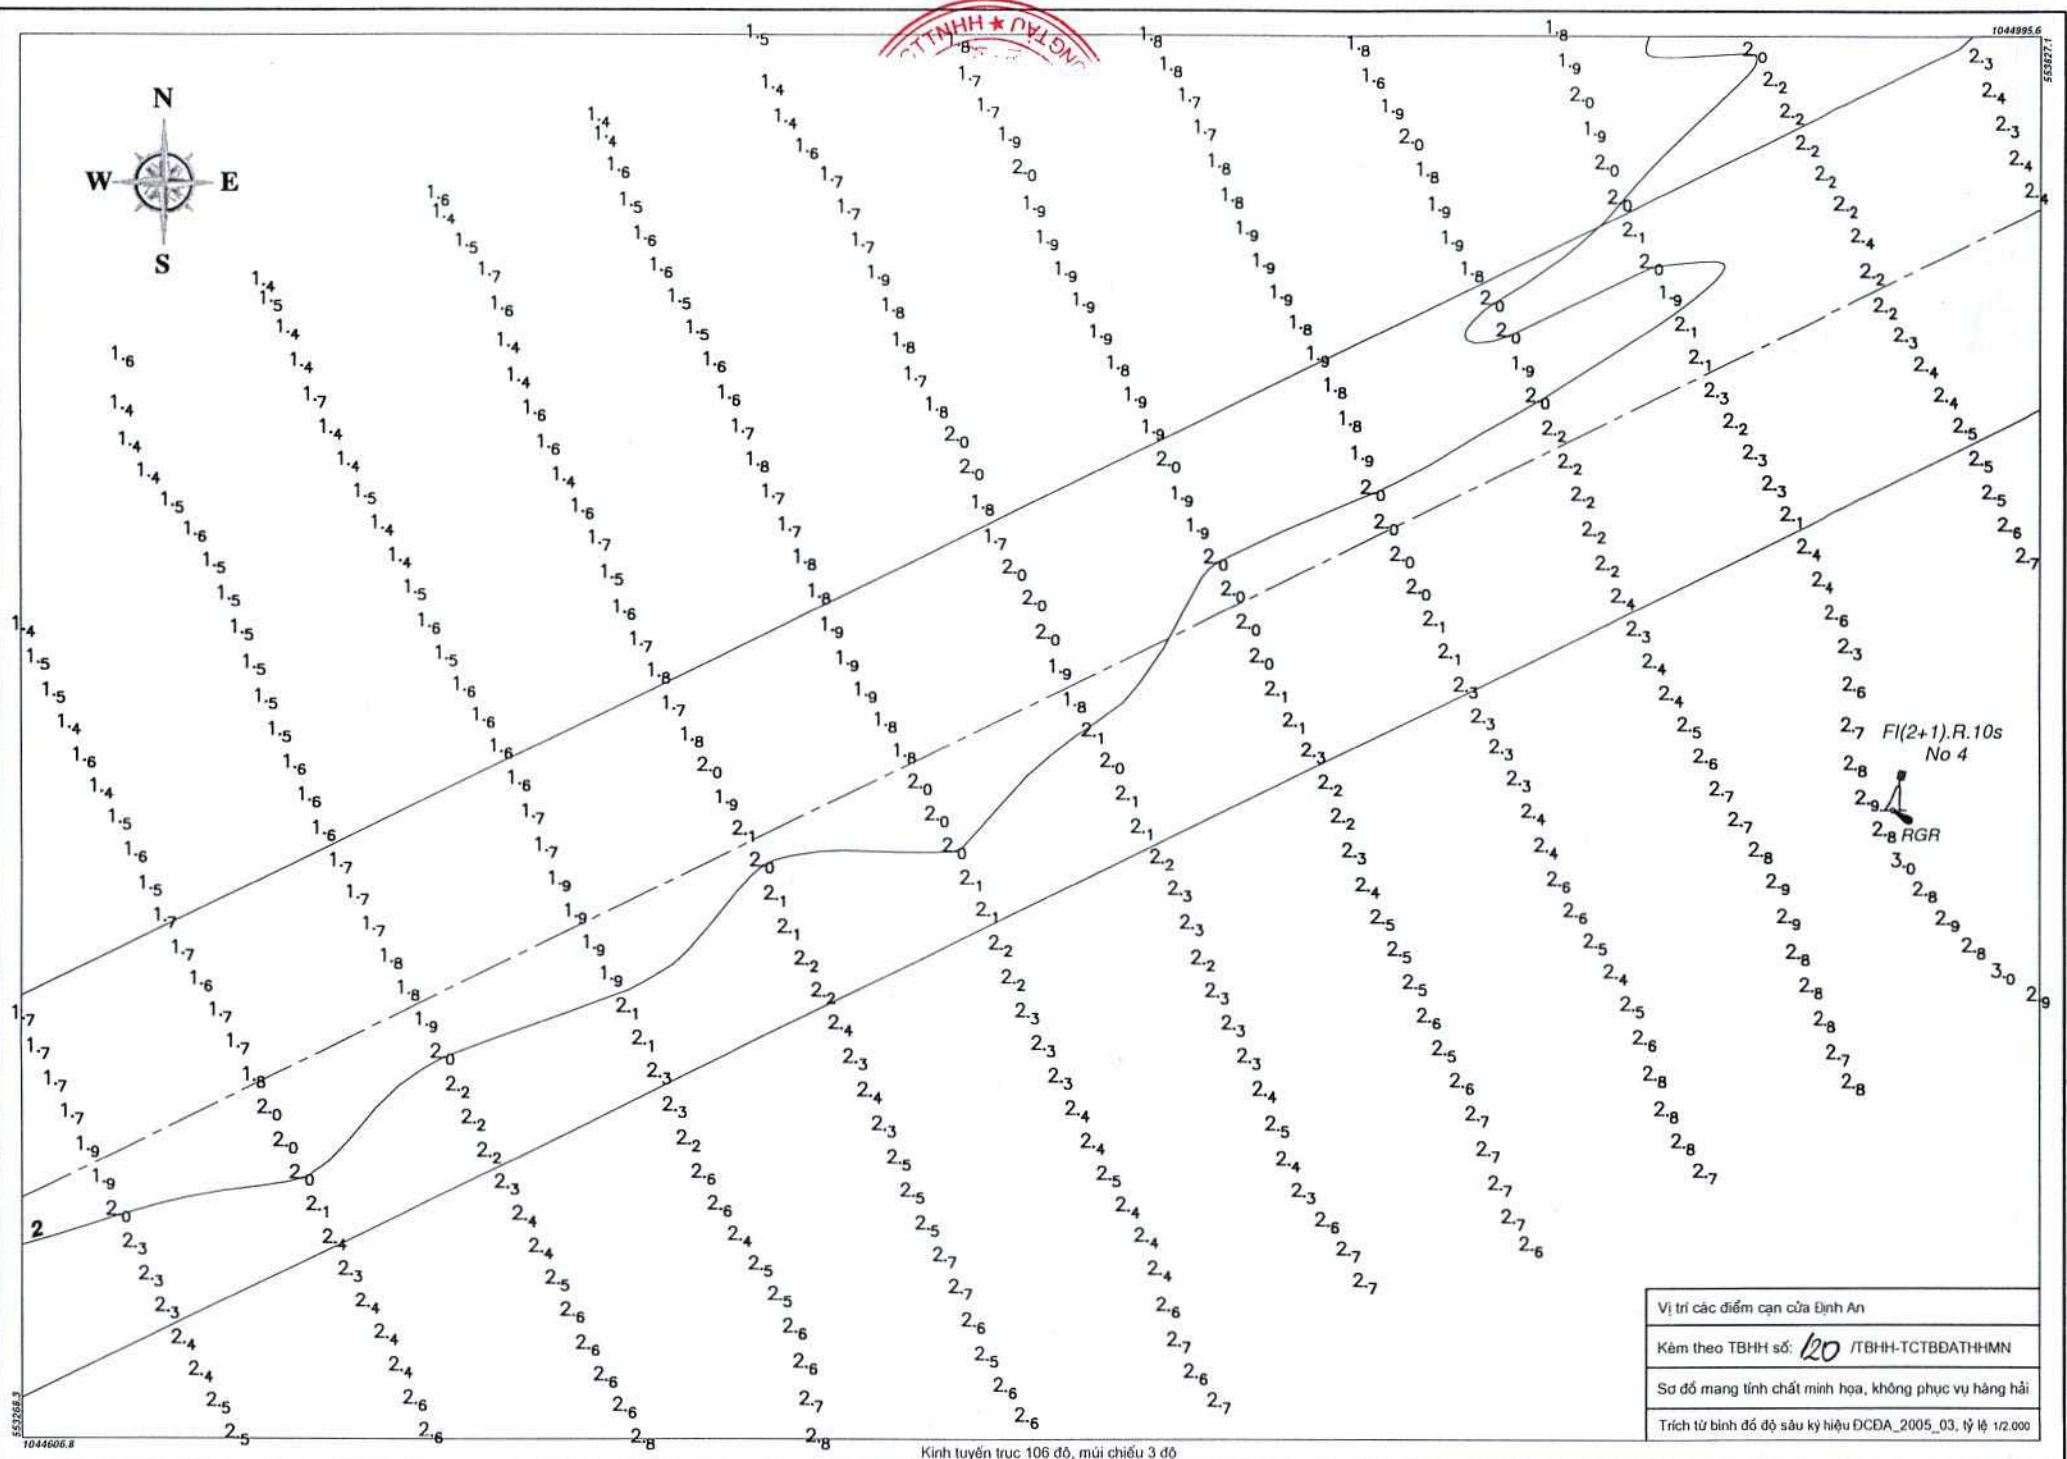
N
W
E
S

1044995.6
553827.1

FI(2+1).R.10s
No 4
RGR

2

Vị trí các điểm cạn cửa Định An

Kèm theo TBHH số: 120 /TBHH-TCTBĐATHHMN

Sơ đồ mang tính chất minh họa, không phục vụ hàng hải

Trích từ bình đồ độ sâu ký hiệu ĐCĐA_2005_03, tỷ lệ 1/2.000

553268.3
1044606.8

Kinh tuyến trục 106 độ, múi chiếu 3 độ